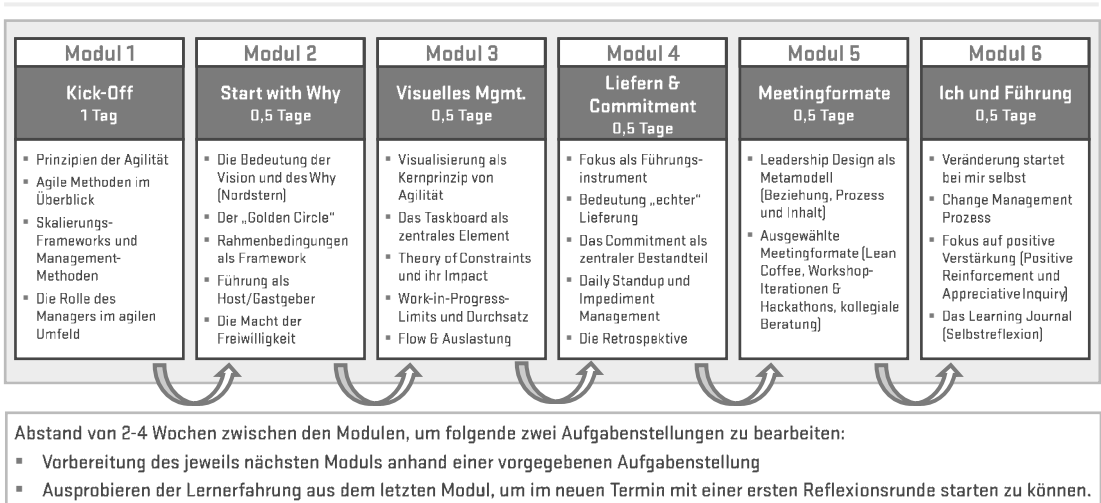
Modul 1

Kick-Off
1 Tag

- Prinzipien der Agilität
- Agile Methoden im Überblick
- Skalierungs-Frameworks und Management-Methoden
- Die Rolle des Managers im agilen Umfeld

Modul 2

Start with Why
0,5 Tage

- Die Bedeutung der Vision und des Why (Nordstern)
- Der „Golden Circle"
- Rahmenbedingungen als Framework
- Führung als Host/Gastgeber
- Die Macht der Freiwilligkeit

Modul 3

Visuelles Mgmt.
0,5 Tage

- Visualisierung als Kernprinzip von Agilität
- Das Taskboard als zentrales Element
- Theory of Constraints und ihr Impact
- Work-in-Progress-Limits und Durchsatz
- Flow & Auslastung

Modul 4

Liefern & Commitment
0,5 Tage

- Fokus als Führungsinstrument
- Bedeutung „echter" Lieferung
- Das Commitment als zentraler Bestandteil
- Daily Standup und Impediment Management
- Die Retrospektive

Modul 5

Meetingformate
0,5 Tage

- Leadership Design als Metamodell (Beziehung, Prozess und Inhalt)
- Ausgewählte Meetingformate (Lean Coffee, Workshop-Iterationen & Hackathons, kollegiale Beratung)

Modul 6

Ich und Führung
0,5 Tage

- Veränderung startet bei mir selbst
- Change Management Prozess
- Fokus auf positive Verstärkung (Positive Reinforcement und Appreciative Inquiry)
- Das Learning Journal (Selbstreflexion)

Abstand von 2-4 Wochen zwischen den Modulen, um folgende zwei Aufgabenstellungen zu bearbeiten:
- Vorbereitung des jeweils nächsten Moduls anhand einer vorgegebenen Aufgabenstellung
- Ausprobieren der Lernerfahrung aus dem letzten Modul, um im neuen Termin mit einer ersten Reflexionsrunde starten zu können.